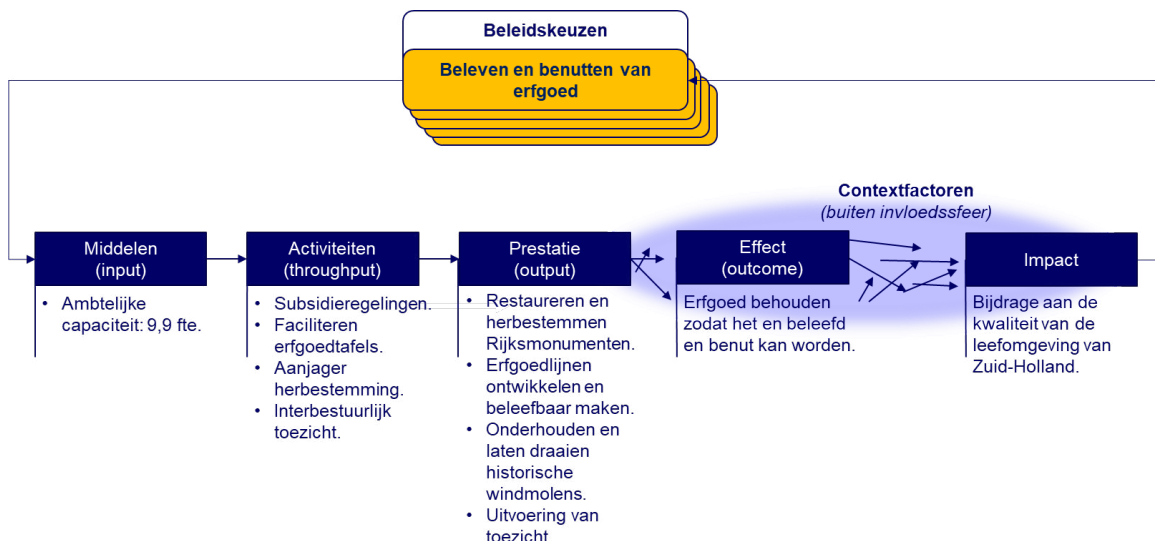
Beleidskeuzen

Beleven en benutten van erfgoed

Contextfactoren
(buiten invloedssfeer)

Middelen
(input)

• Ambtelijke capaciteit: 9,9 fte.

Activiteiten
(throughput)

• Subsidieregelingen.
• Faciliteren erfgoedtafels.
• Aanjager herbestemming.
• Interbestuurlijk toezicht.

Prestatie
(output)

• Restaureren en herbestemmen Rijksmonumenten.
• Erfgoedlijnen ontwikkelen en beleefbaar maken.
• Onderhouden en laten draaien historische windmolens.
• Uitvoering van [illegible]

Effect
(outcome)

Erfgoed behouden zodat het en beleefd en benut kan worden.

Impact

Bijdrage aan de kwaliteit van de leefomgeving van Zuid-Holland.